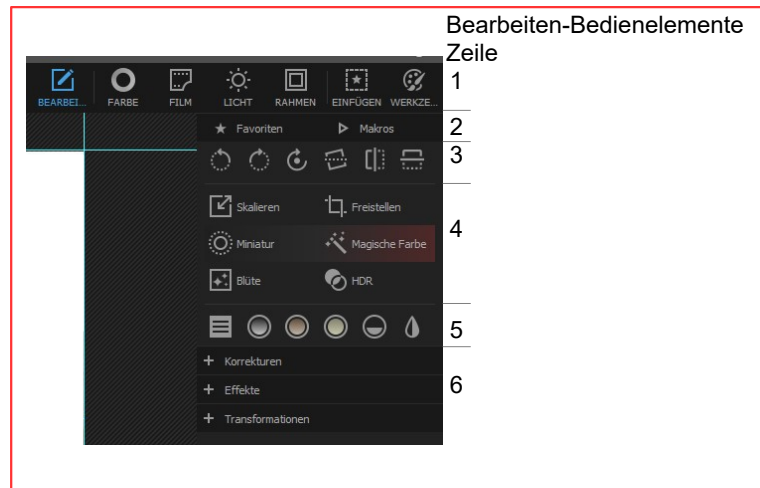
Bearbeiten-Bedienelemente
Zeile

BEARBEI... FARBE FILM LICHT RAHMEN EINFÜGEN WERKZE...

1

★ Favoriten ▶ Makros

2

3

Skalieren Freistellen

Miniatur Magische Farbe

Blüte HDR

4

5

+ Korrekturen

+ Effekte

+ Transformationen

6